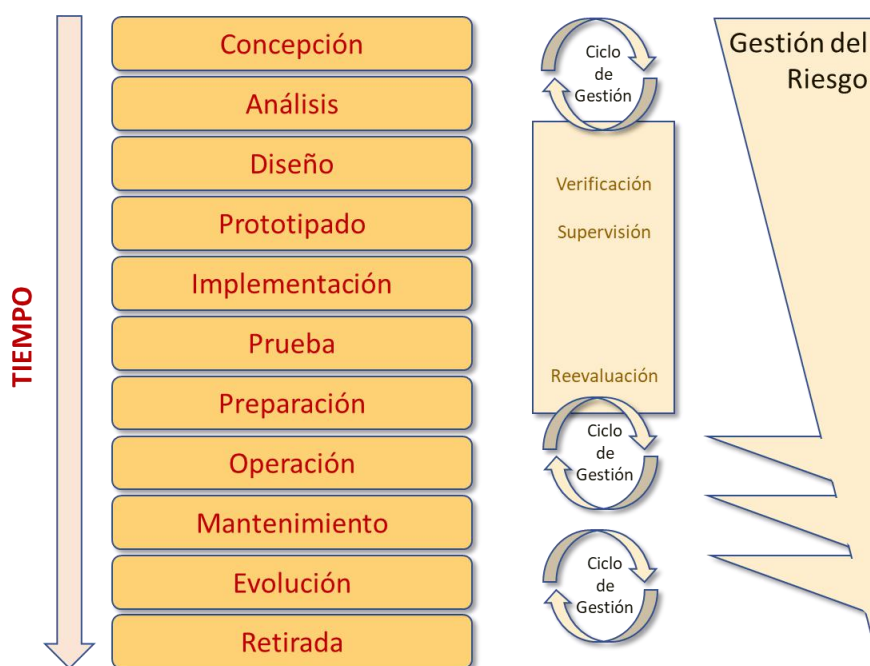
TIEMPO

Concepción

Análisis

Diseño

Prototipado

Implementación

Prueba

Preparación

Operación

Mantenimiento

Evolución

Retirada

Ciclo de Gestión

Verificación

Supervisión

Reevaluación

Ciclo de Gestión

Ciclo de Gestión

Gestión del Riesgo